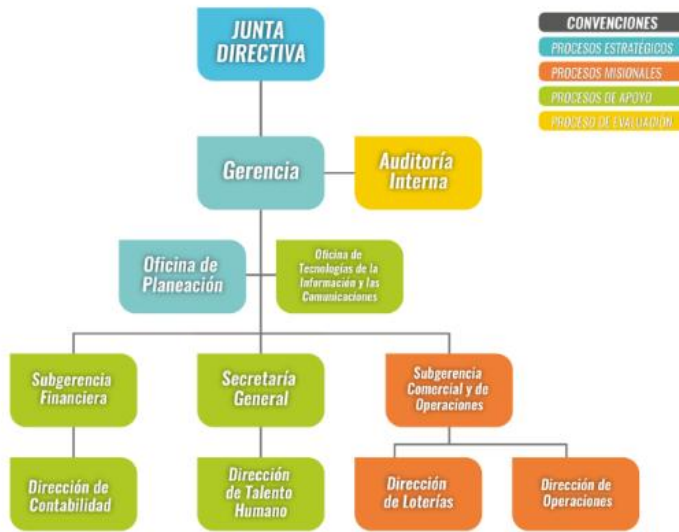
JUNTA DIRECTIVA

CONVENCIONES
PROCESOS ESTRATÉGICOS
PROCESOS MISIONALES
PROCESOS DE APOYO
PROCESO DE EVALUACIÓN

Gerencia

Auditoría Interna

Oficina de Planeación

Oficina de Tecnologías de la Información y las Comunicaciones

Subgerencia Financiera

Secretaría General

Subgerencia Comercial y de Operaciones

Dirección de Contabilidad

Dirección de Talento Humano

Dirección de Loterías

Dirección de Operaciones